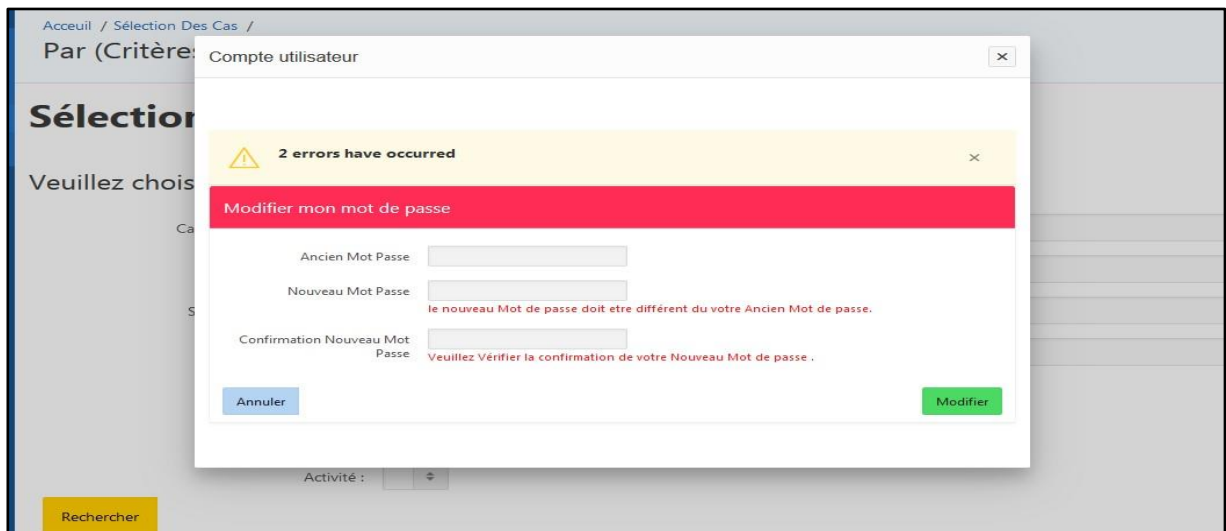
Acceuil / Sélection Des Cas /
Par (Critère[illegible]

Sélection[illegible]

Veuillez chois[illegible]

Ca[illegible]

S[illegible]

Compte utilisateur

×

2 errors have occurred

×

Modifier mon mot de passe

Ancien Mot Passe

Nouveau Mot Passe

le nouveau Mot de passe doit etre différent du votre Ancien Mot de passe.

Confirmation Nouveau Mot Passe

Veuillez Vérifier la confirmation de votre Nouveau Mot de passe .

Annuler

Modifier

Activité :

Rechercher